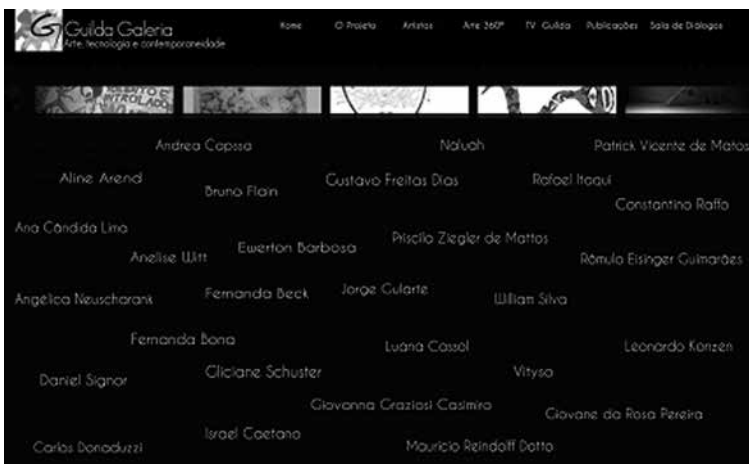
Guilda Galeria
Arte, tecnologia e contemporaneidade

Home O Projeto Artistas Arte 360º TV Guilda Publicações Sala de Diálogos

Andrea Capssa
Naluah
Patrick Vicente de Matos
Aline Arend
Bruno Flain
Gustavo Freitas Dias
Rafael Itaqui
Constantino Raffo
Ana Cândida Lima
Anelise Witt
Ewerton Barbosa
Priscila Ziegler de Mattos
Rômulo Eisinger Guimarães
Angélica Neuscharank
Fernanda Beck
Jorge Gularte
William Silva
Fernanda Bona
Luana Cassol
Leonardo Konzen
Daniel Signor
Gliciane Schuster
Vityso
Giovanna Graziosi Casimiro
Giovane da Rosa Pereira
Carlos Donaduzzi
Israel Caetano
Mauricio Reindolff Dotto